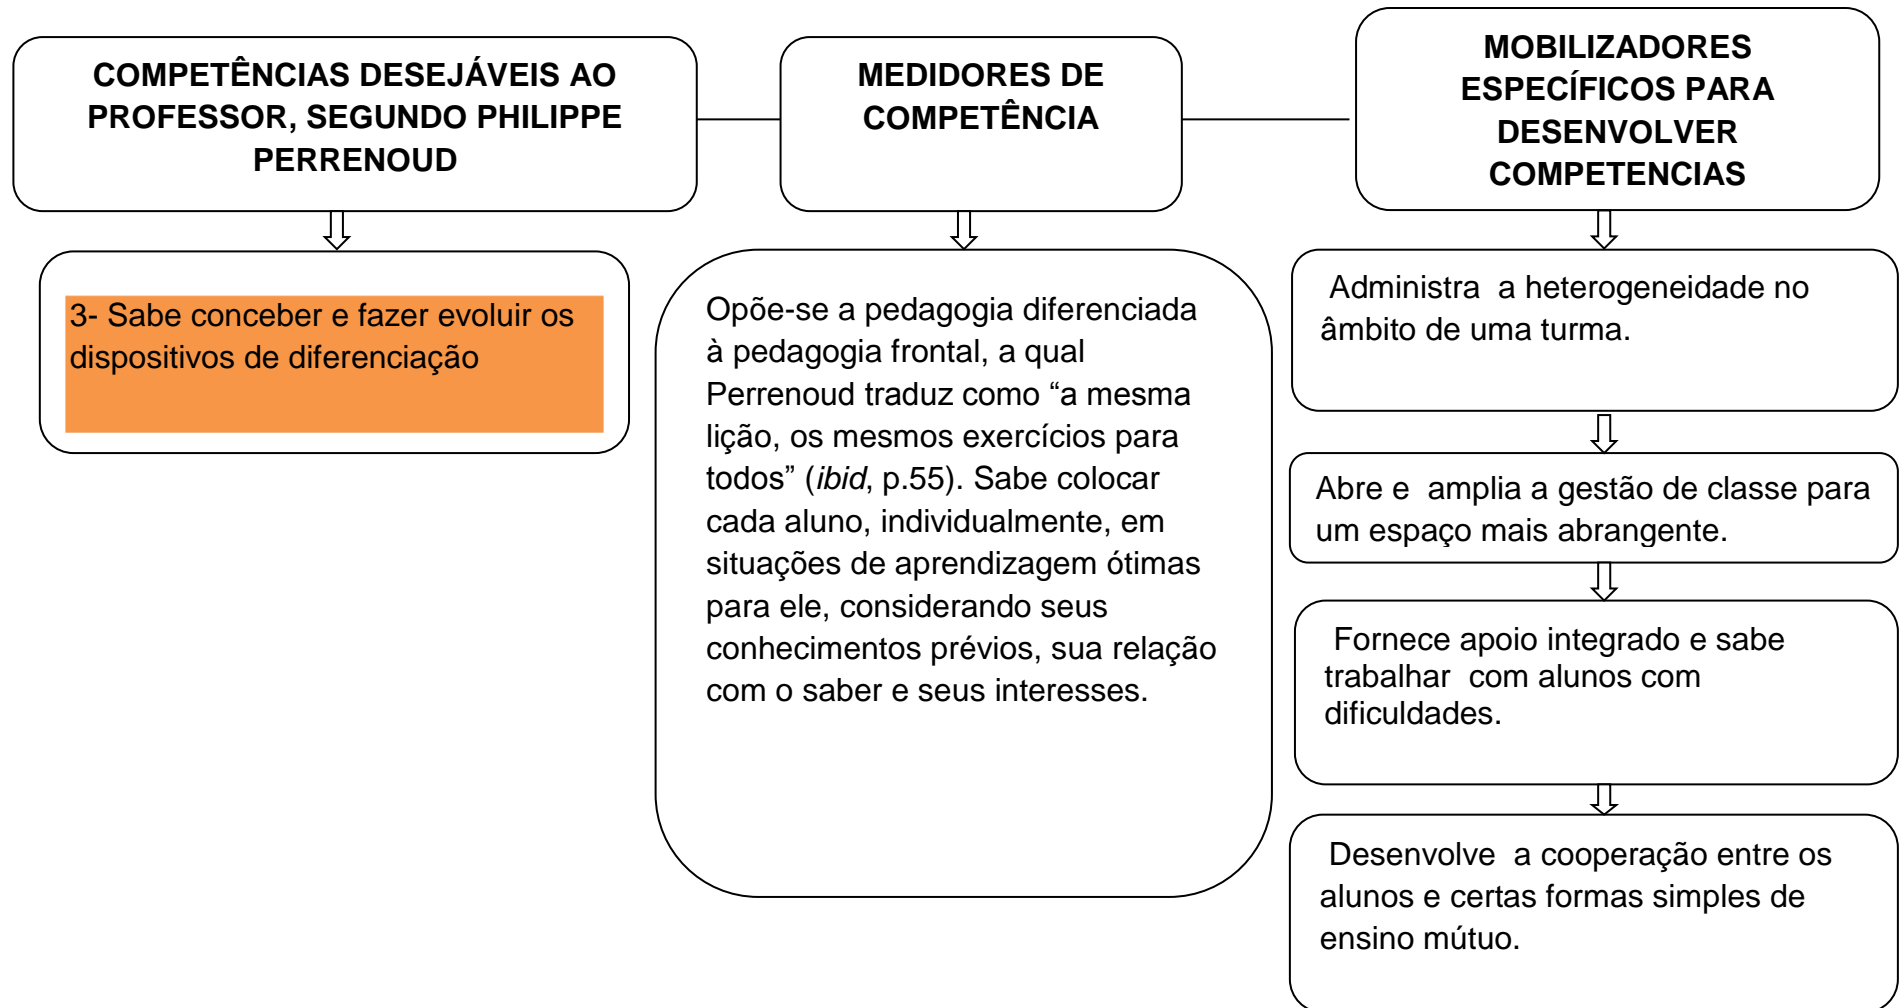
COMPETÊNCIAS DESEJÁVEIS AO PROFESSOR, SEGUNDO PHILIPPE PERRENOUD

3- Sabe conceber e fazer evoluir os dispositivos de diferenciação

MEDIDORES DE COMPETÊNCIA

Opõe-se a pedagogia diferenciada à pedagogia frontal, a qual Perrenoud traduz como “a mesma lição, os mesmos exercícios para todos” (*ibid*, p.55). Sabe colocar cada aluno, individualmente, em situações de aprendizagem ótimas para ele, considerando seus conhecimentos prévios, sua relação com o saber e seus interesses.

MOBILIZADORES ESPECÍFICOS PARA DESENVOLVER COMPETENCIAS

Administra a heterogeneidade no âmbito de uma turma.

Abre e amplia a gestão de classe para um espaço mais abrangente.

Fornece apoio integrado e sabe trabalhar com alunos com dificuldades.

Desenvolve a cooperação entre os alunos e certas formas simples de ensino mútuo.